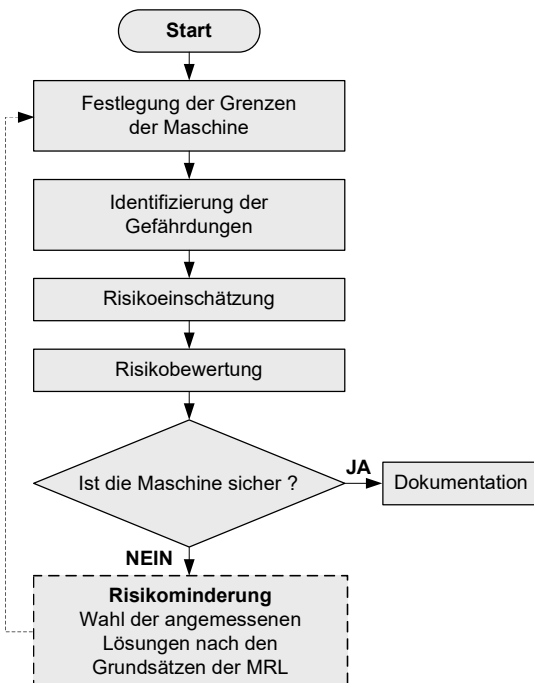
Start

Festlegung der Grenzen der Maschine

Identifizierung der Gefährdungen

Risikoeinschätzung

Risikobewertung

Ist die Maschine sicher ?

JA

Dokumentation

NEIN

Risikominderung
Wahl der angemessenen Lösungen nach den Grundsätzen der MRL